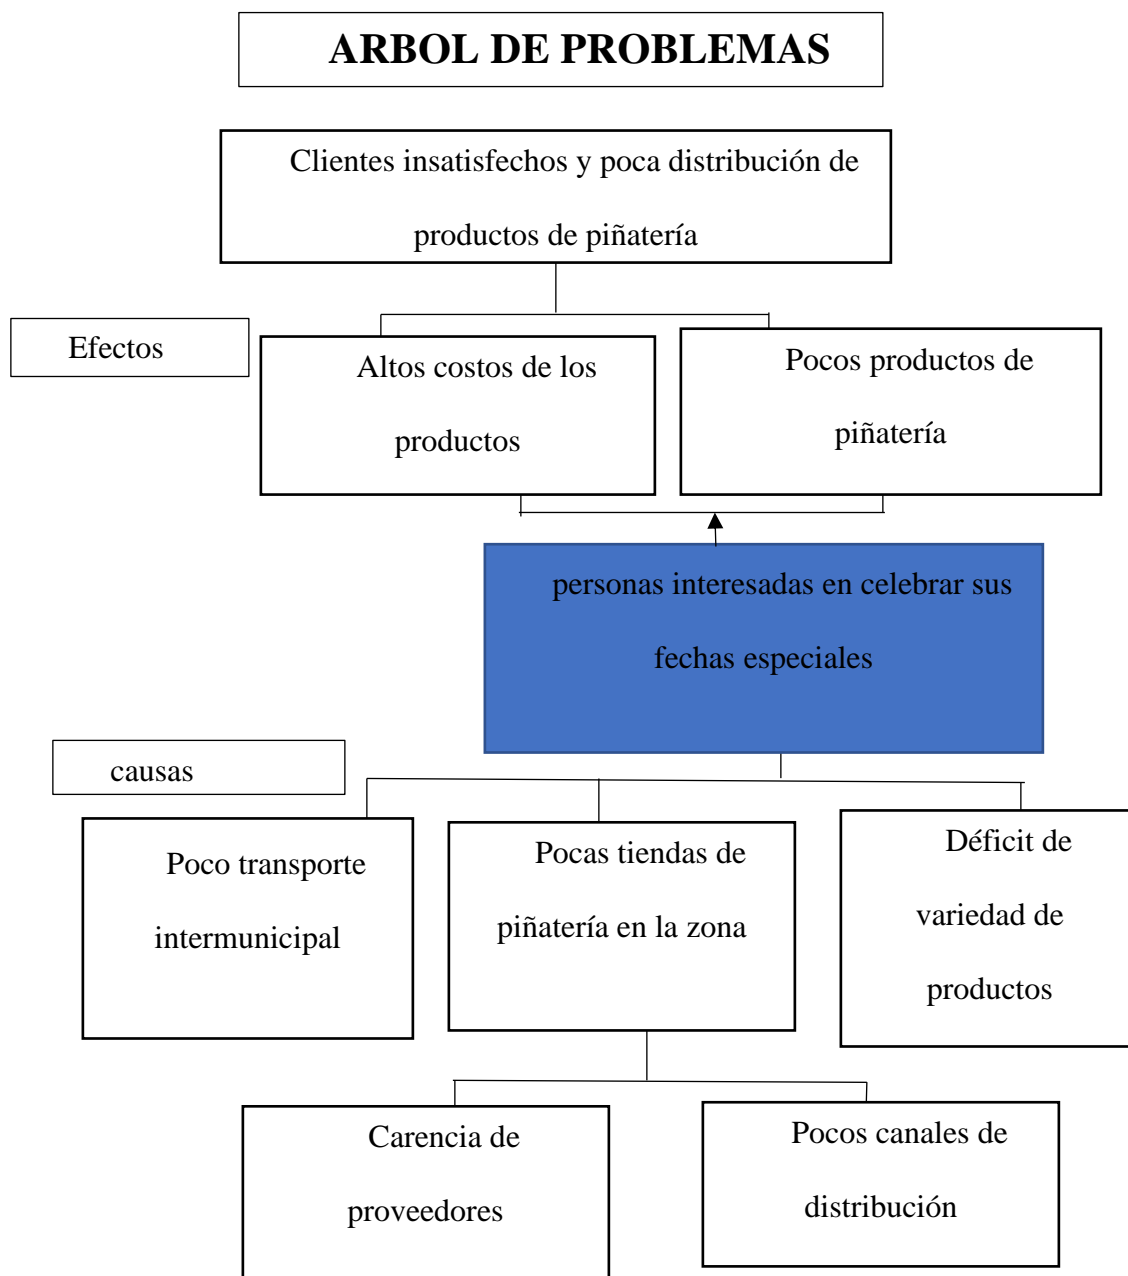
ARBOL DE PROBLEMAS

Clientes insatisfechos y poca distribución de productos de piñatería

Efectos

Altos costos de los productos

Pocos productos de piñatería

personas interesadas en celebrar sus fechas especiales

causas

Poco transporte intermunicipal

Pocas tiendas de piñatería en la zona

Déficit de variedad de productos

Carencia de proveedores

Pocos canales de distribución